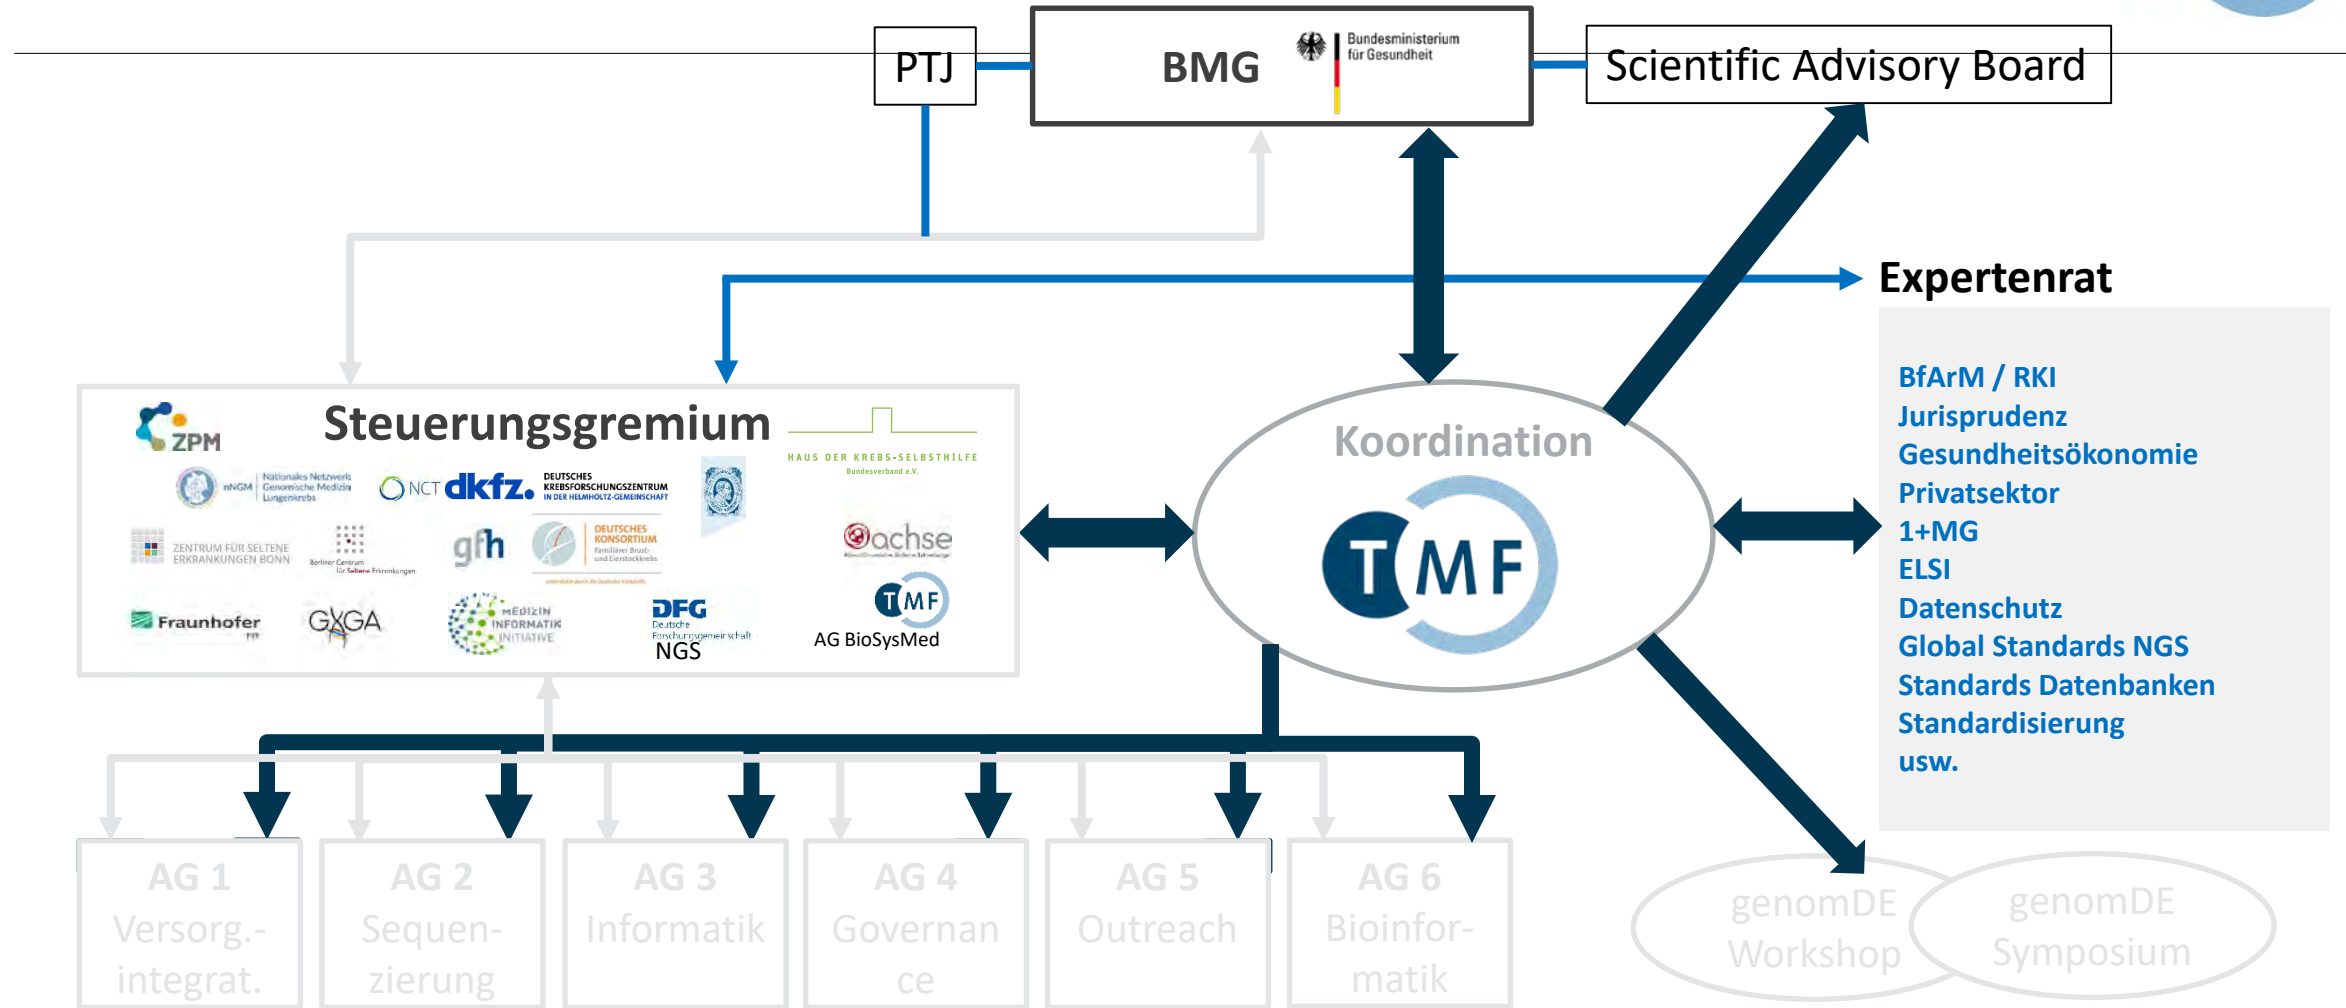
PTJ

BMG

Bundesministerium für Gesundheit

Scientific Advisory Board

Expertenrat

BfArM / RKI
Jurisprudenz
Gesundheitsökonomie
Privatsektor
1+MG
ELSI
Datenschutz
Global Standards NGS
Standards Datenbanken
Standardisierung
usw.

Steuerungsgremium

ZPM

HAUS DER KREBS-SELBSTHILFE
Bundesverband e.V.

nNGM Nationales Netzwerk Genomische Medizin Lungenkrebs

NCT dkfz. DEUTSCHES KREBSFORSCHUNGSZENTRUM IN DER HELMHOLTZ-GEMEINSCHAFT

ZENTRUM FÜR SELTENE ERKRANKUNGEN BONN

Berliner Centrum für Seltene Erkrankungen

gfh

DEUTSCHES KONSORTIUM Familiärer Brust- und Eierstockkrebs

achse

Fraunhofer

GHGA

MEDIZIN INFORMATIK INITIATIVE

DFG Deutsche Forschungsgemeinschaft
NGS

TMF
AG BioSysMed

Koordination

TMF

AG 1 Versorg.-integrat.

AG 2 Sequenzierung

AG 3 Informatik

AG 4 Governance

AG 5 Outreach

AG 6 Bioinformatik

genomDE Workshop

genomDE Symposium